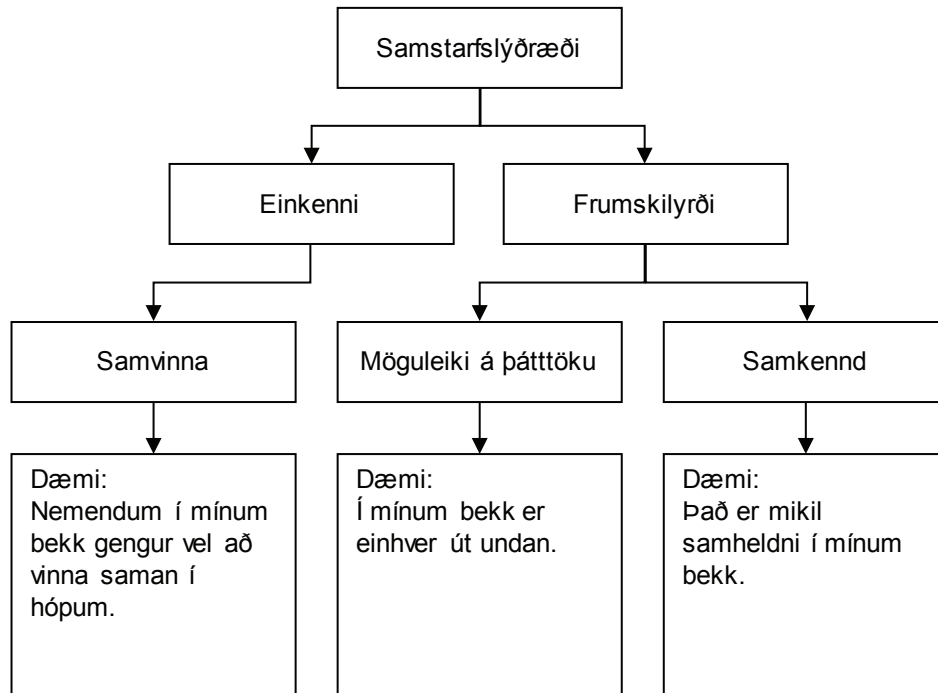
Samstarfslýðræði

Einkenni

Frumskilyrði

Samvinna

Möguleiki á þátttöku

Samkennd

Dæmi:
Nemendum í mínum bekk gengur vel að vinna saman í hópum.

Dæmi:
Í mínum bekk er einhver út undan.

Dæmi:
Það er mikil samheldni í mínum bekk.